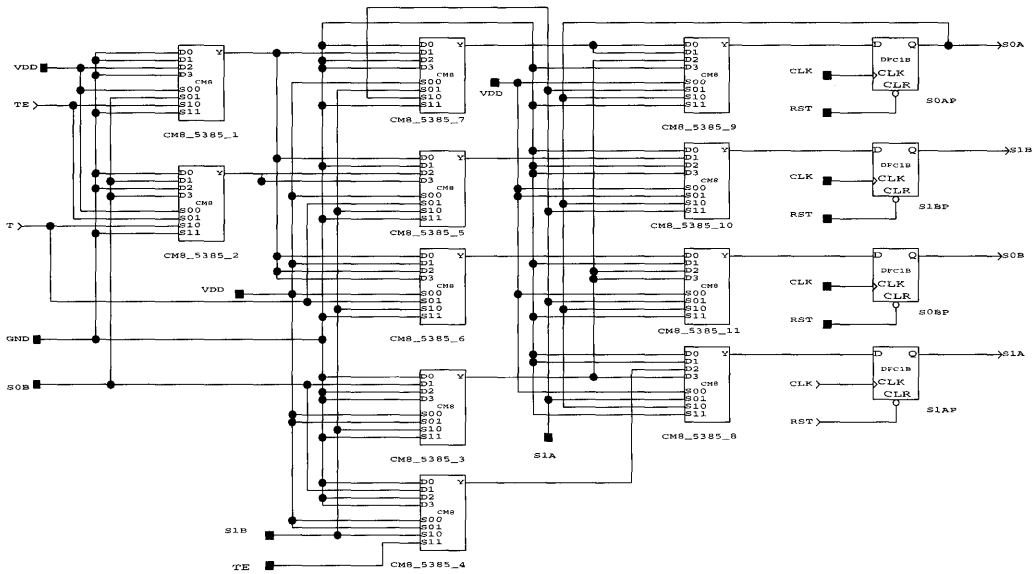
VDD
TE
T
GND
S0B
VDD
S1B
TE
VDD
S1A

D0 Y
D1
D2
D3
CM8
S00
S01
S10
S11
CM8_5385_1

D0 Y
D1
D2
D3
CM8
S00
S01
S10
S11
CM8_5385_2

D0 Y
D1
D2
D3
CM8
S00
S01
S10
S11
CM8_5385_7

D0 Y
D1
D2
D3
CM8
S00
S01
S10
S11
CM8_5385_5

D0 Y
D1
D2
D3
CM8
S00
S01
S10
S11
CM8_5385_6

D0 Y
D1
D2
D3
CM8
S00
S01
S10
S11
CM8_5385_3

D0 Y
D1
D2
D3
CM8
S00
S01
S10
S11
CM8_5385_4

D0 Y
D1
D2
D3
CM8
S00
S01
S10
S11
CM8_5385_9

D0 Y
D1
D2
D3
CM8
S00
S01
S10
S11
CM8_5385_10

D0 Y
D1
D2
D3
CM8
S00
S01
S10
S11
CM8_5385_11

D0 Y
D1
D2
D3
CM8
S00
S01
S10
S11
CM8_5385_8

CLK
RST
D Q
DFC1B
CLK
CLR
S0AP
S0A

CLK
RST
D Q
DFC1B
CLK
CLR
S1BP
S1B

CLK
RST
D Q
DFC1B
CLK
CLR
S0BP
S0B

CLK
RST
D Q
DFC1B
CLK
CLR
S1AP
S1A